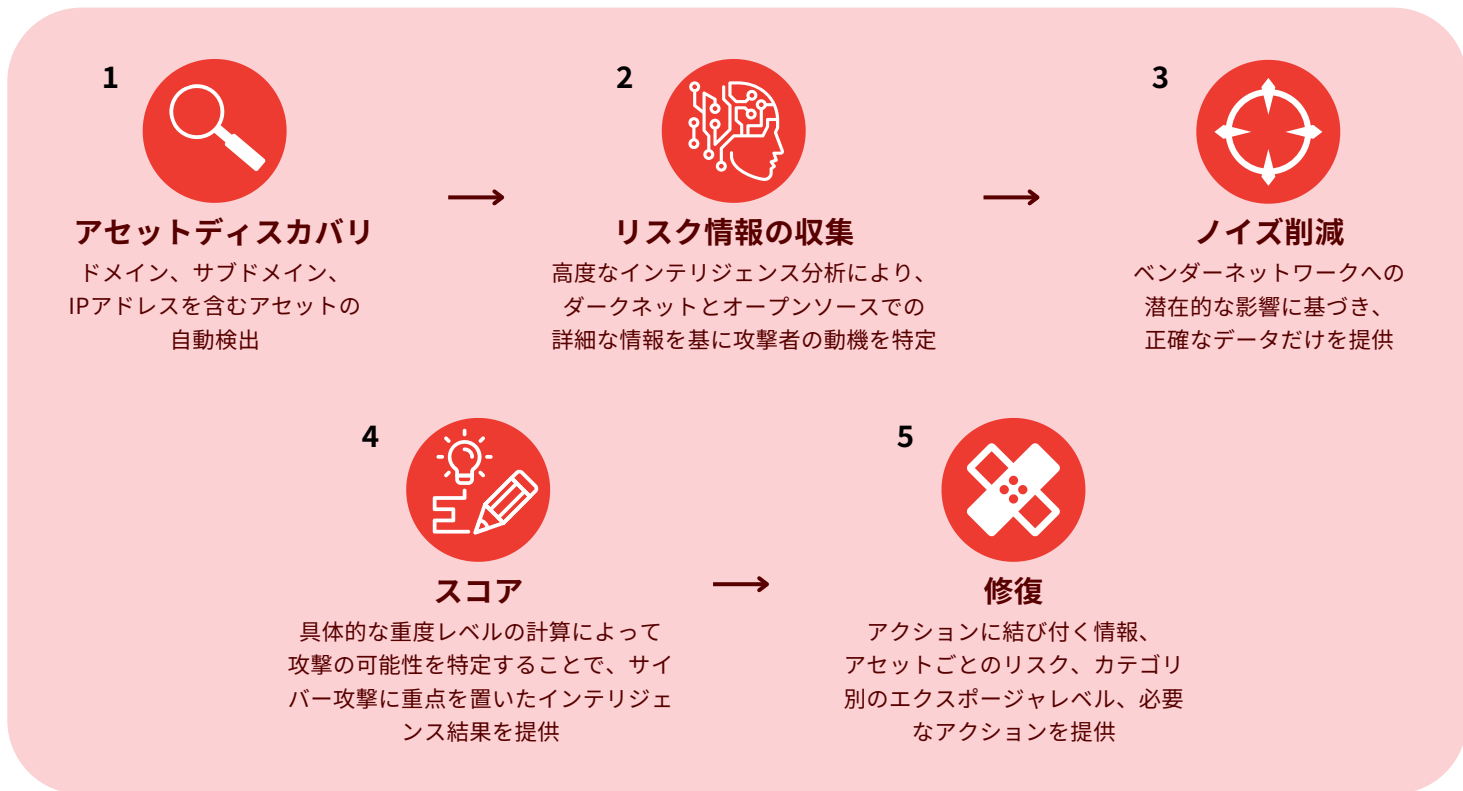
1

アセットディスカバリ

ドメイン、サブドメイン、IPアドレスを含むアセットの自動検出

2

リスク情報の収集

高度なインテリジェンス分析により、ダークネットとオープンソースでの詳細な情報を基に攻撃者の動機を特定

3

ノイズ削減

ベンダーネットワークへの潜在的な影響に基づき、正確なデータだけを提供

4

スコア

具体的な重度レベルの計算によって攻撃の可能性を特定することで、サイバー攻撃に重点を置いたインテリジェンス結果を提供

5

修復

アクションに結び付く情報、アセットごとのリスク、カテゴリ別のエクスポージャレベル、必要なアクションを提供